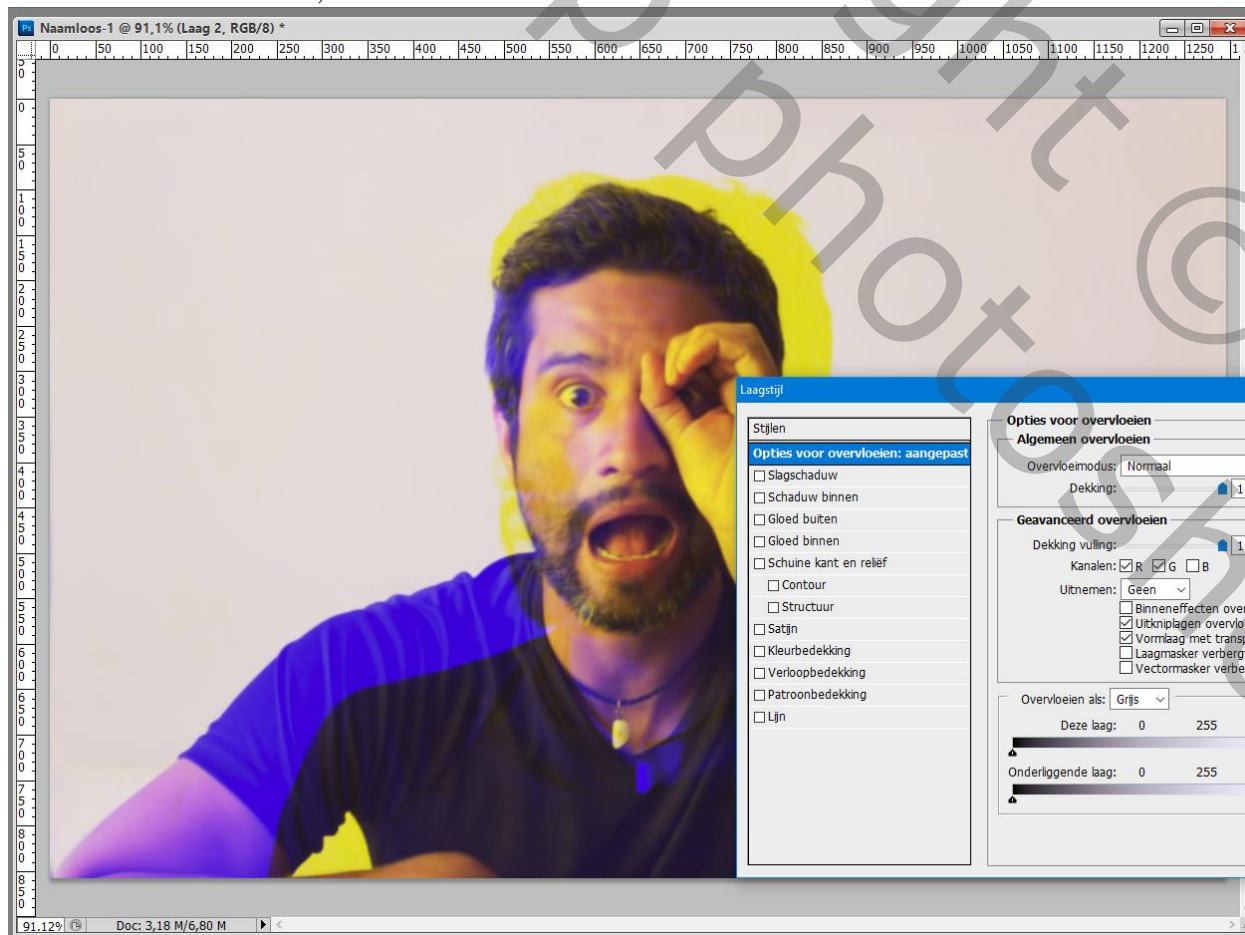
Naamloos-1 @ 91,1% (Laag 2, RGB/8) *

0 50 100 150 200 250 300 350 400 450 500 550 600 650 700 750 800 850 900 950 1000 1050 1100 1150 1200 1250

Laagstijl

Stijlen
Opties voor overvloeien: aangepast
Slagschaduw
Schaduw binnen
Gloed buiten
Gloed binnen
Schuine kant en reliëf
Contour
Structuur
Satijn
Kleurbedekking
Verloopbedekking
Patroonbedekking
Lijn

Opties voor overvloeien
Algemeen overvloeien
Overvloeimodus: Normaal
Dekking: 1
Geavanceerd overvloeien
Dekking vulling: 1
Kanalen: R G B
Uitnemen: Geen
Binneneffecten over
Uitknipplagen overvlo
Vormlaag met transp
Laagmasker verberg
Vectormasker verbe
Overvloeien als: Grijs
Deze laag: 0 255
Onderliggende laag: 0 255

91,12% Doc: 3,18 M/6,80 M

photos ©